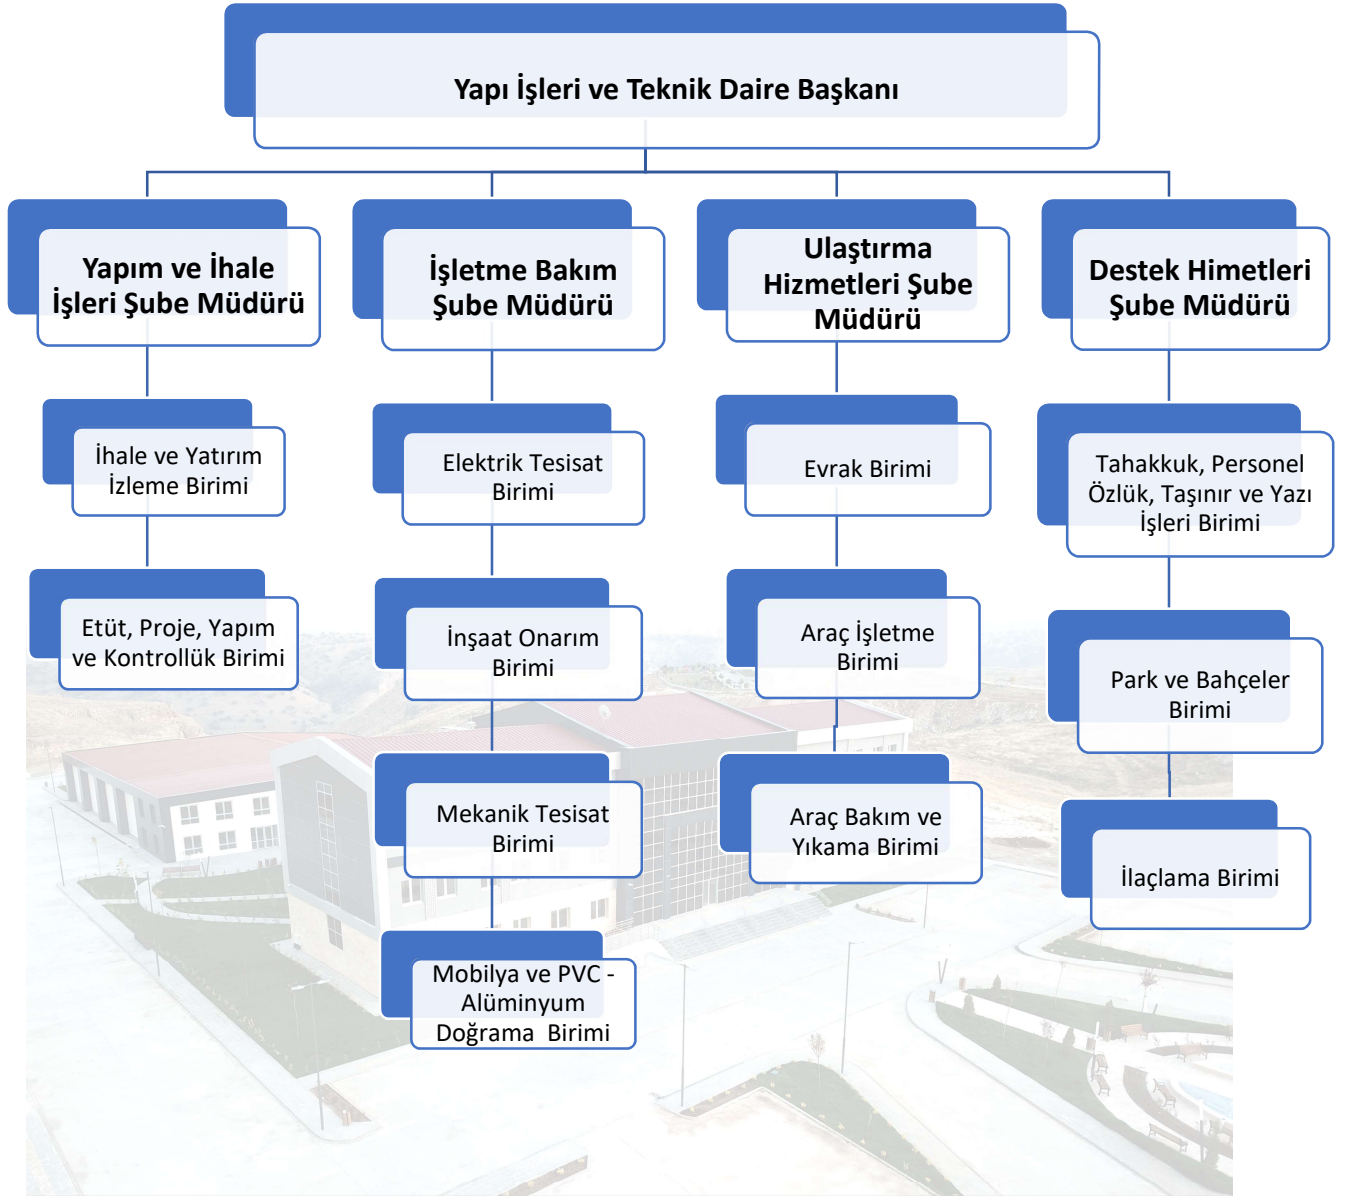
Yapı İşleri ve Teknik Daire Başkanı

Yapım ve İhale İşleri Şube Müdürü

İhale ve Yatırım İzleme Birimi

Etüt, Proje, Yapım ve Kontrollük Birimi

İşletme Bakım Şube Müdürü

Elektrik Tesisat Birimi

İnşaat Onarım Birimi

Mekanik Tesisat Birimi

Mobilya ve PVC - Alüminyum Doğrama Birimi

Ulaştırma Hizmetleri Şube Müdürü

Evrak Birimi

Araç İşletme Birimi

Araç Bakım ve Yıkama Birimi

Destek Himetleri Şube Müdürü

Tahakkuk, Personel Özlük, Taşınır ve Yazı İşleri Birimi

Park ve Bahçeler Birimi

İlaçlama Birimi